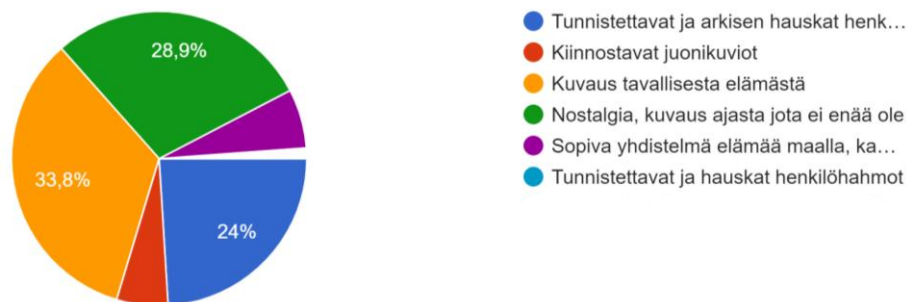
28,9%

33,8%

24%

Tunnistettavat ja arkisen hauskat henk…
Kiinnostavat juonikuviot
Kuvaus tavallisesta elämästä
Nostalgia, kuvaus ajasta jota ei enää ole
Sopiva yhdistelmä elämää maalla, ka…
Tunnistettavat ja hauskat henkilöhahmot